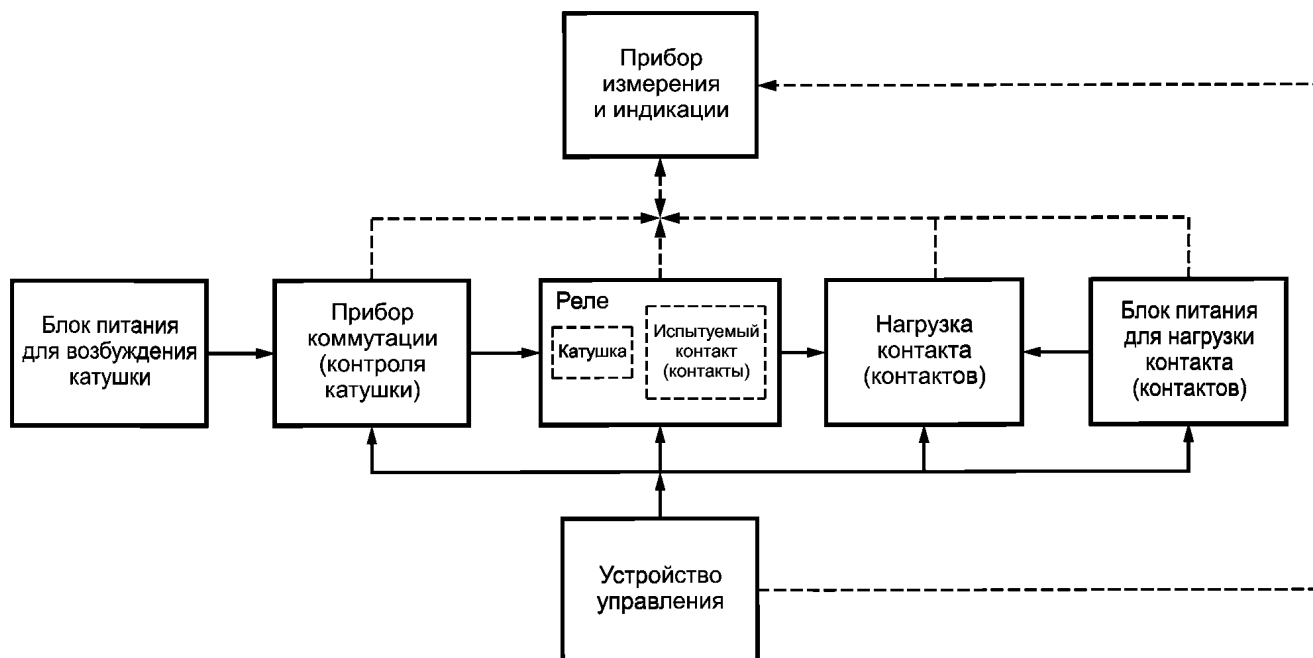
Прибор измерения и индикации

Блок питания для возбуждения катушки

Прибор коммутации (контроля катушки)

Реле

Катушка

Испытуемый контакт (контакты)

Нагрузка контакта (контактов)

Блок питания для нагрузки контакта (контактов)

Устройство управления